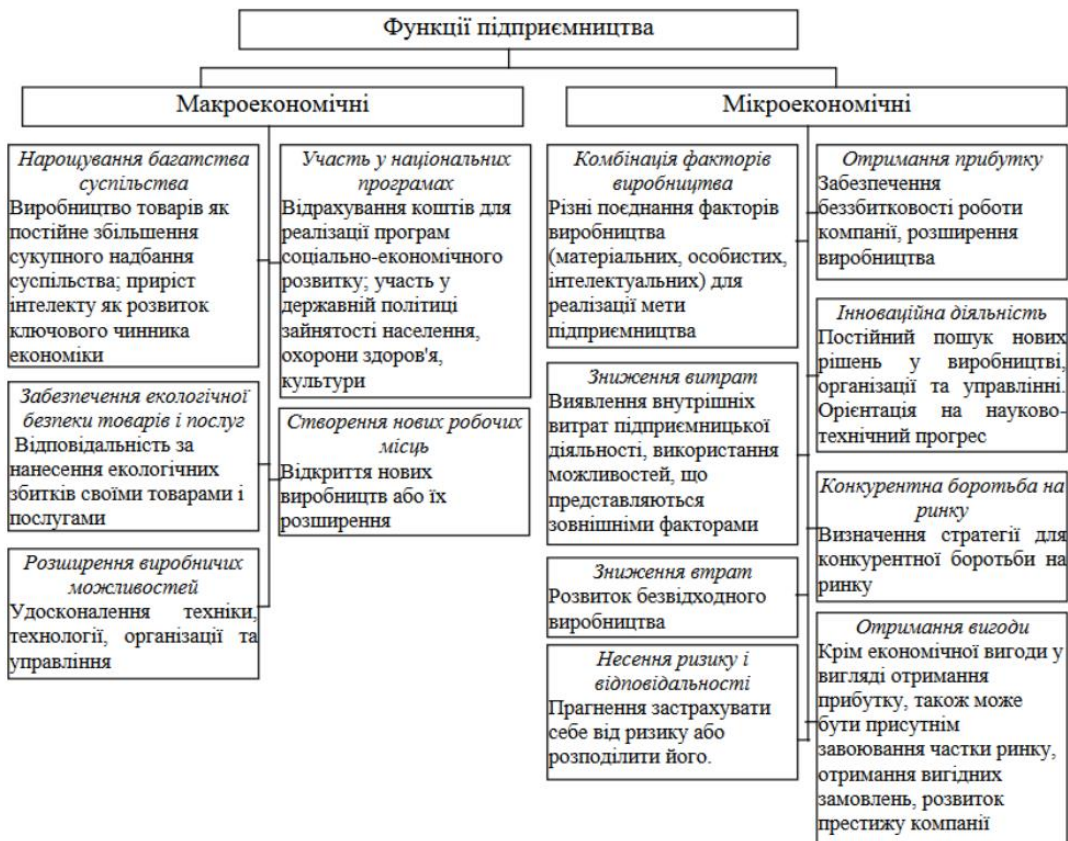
Функції підприємництва

Макроекономічні

Мікроекономічні

*Нарощування багатства суспільства*
Виробництво товарів як постійне збільшення сукупного надбання суспільства; приріст інтелекту як розвиток ключового чинника економіки

*Забезпечення екологічної безпеки товарів і послуг*
Відповідальність за нанесення екологічних збитків своїми товарами і послугами

*Розширення виробничих можливостей*
Удосконалення техніки, технології, організації та управління

*Участь у національних програмах*
Відрахування коштів для реалізації програм соціально-економічного розвитку; участь у державній політиці зайнятості населення, охорони здоров'я, культури

*Створення нових робочих місць*
Відкриття нових виробництв або їх розширення

*Комбінація факторів виробництва*
Різні поєднання факторів виробництва (матеріальних, особистих, інтелектуальних) для реалізації мети підприємництва

*Зниження витрат*
Виявлення внутрішніх витрат підприємницької діяльності, використання можливостей, що представляються зовнішніми факторами

*Зниження втрат*
Розвиток безвідходного виробництва

*Несення ризику і відповідальності*
Прагнення застрахувати себе від ризику або розподілити його.

*Отримання прибутку*
Забезпечення беззбитковості роботи компанії, розширення виробництва

*Інноваційна діяльність*
Постійний пошук нових рішень у виробництві, організації та управлінні. Орієнтація на науково-технічний прогрес

*Конкурентна боротьба на ринку*
Визначення стратегії для конкурентної боротьби на ринку

*Отримання вигоди*
Крім економічної вигоди у вигляді отримання прибутку, також може бути присутнім завоювання частки ринку, отримання вигідних замовлень, розвиток престижу компанії